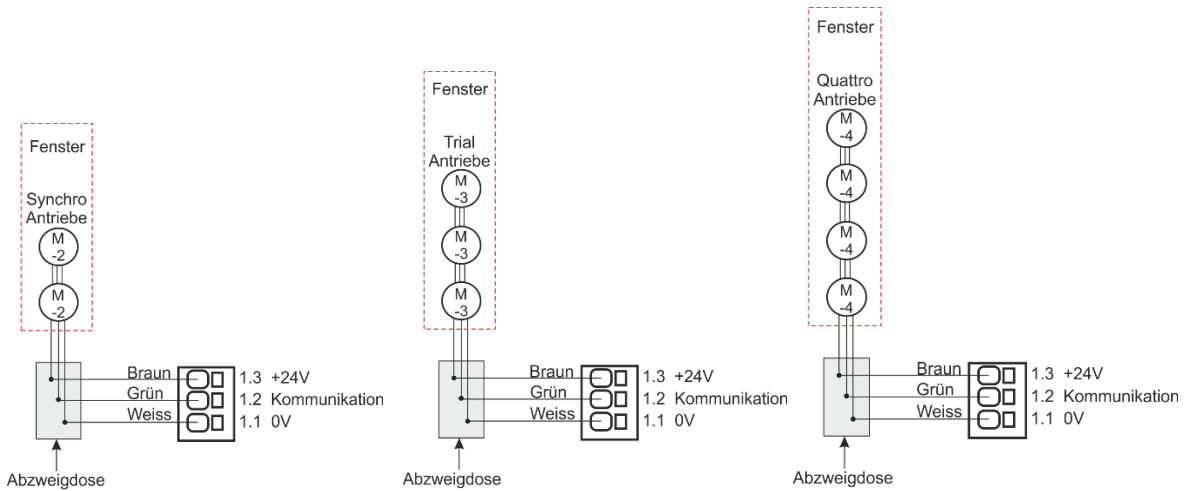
Fenster

Synchro Antriebe

M -2

M -2

Braun
Grün
Weiss

1.3 +24V
1.2 Kommunikation
1.1 0V

Abzweigdose

Fenster

Trial Antriebe

M -3

M -3

M -3

Braun
Grün
Weiss

1.3 +24V
1.2 Kommunikation
1.1 0V

Abzweigdose

Fenster

Quattro Antriebe

M -4

M -4

M -4

M -4

Braun
Grün
Weiss

1.3 +24V
1.2 Kommunikation
1.1 0V

Abzweigdose